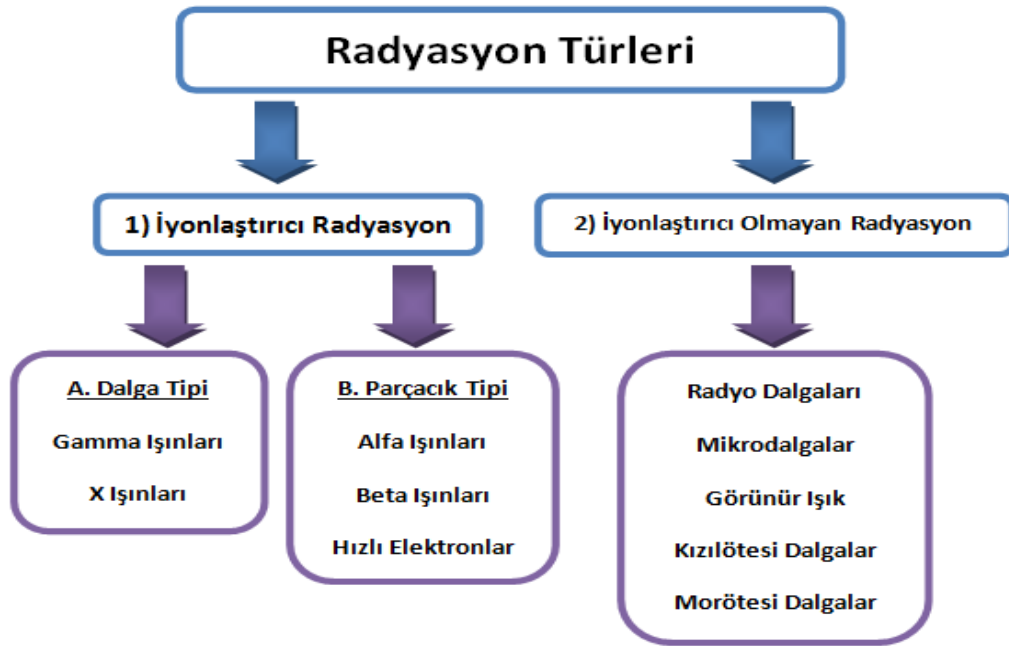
Radyasyon Türleri

1) İyonlaştırıcı Radyasyon

2) İyonlaştırıcı Olmayan Radyasyon

A. Dalga Tipi

Gamma Işınları

X Işınları

B. Parçacık Tipi

Alfa Işınları

Beta Işınları

Hızlı Elektronlar

Radyo Dalgaları

Mikrodalgalar

Görünür Işık

Kızılötesi Dalgalar

Morötesi Dalgalar